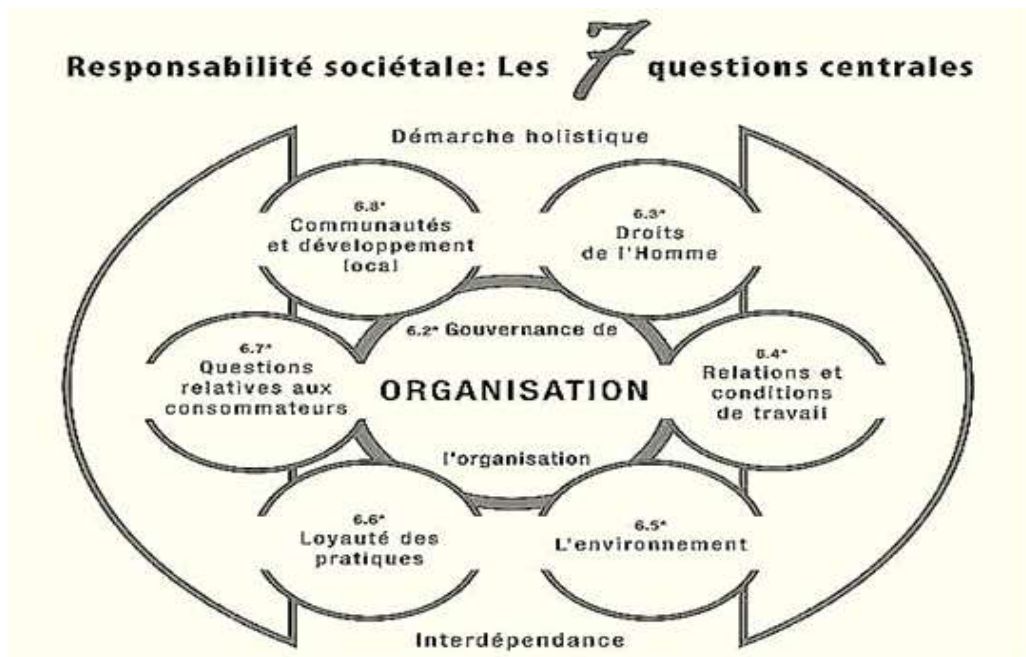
Responsabilité sociétale: Les 7 questions centrales

Démarche holistique

6.8* Communautés et développement local

6.3* Droits de l'Homme

6.2* Gouvernance de

6.7* Questions relatives aux consommateurs

ORGANISATION

6.4* Relations et conditions de travail

l'organisation

6.6* Loyauté des pratiques

6.5* L'environnement

Interdépendance